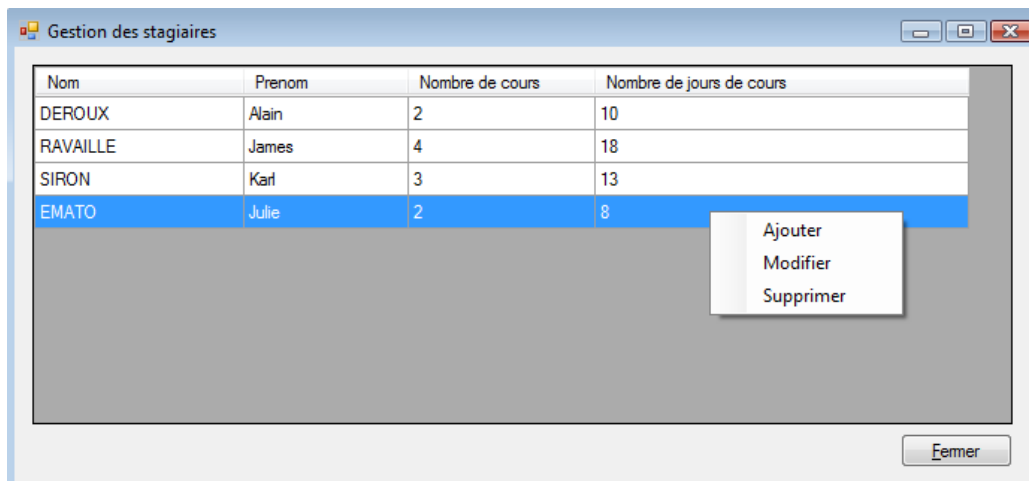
Gestion des stagiaires

| Nom | Prenom | Nombre de cours | Nombre de jours de cours |
|---|---|---|---|
| DEROUX | Alain | 2 | 10 |
| RAVAILLE | James | 4 | 18 |
| SIRON | Karl | 3 | 13 |
| EMATO | Julie | 2 | 8 |

Ajouter
Modifier
Supprimer

Fermer